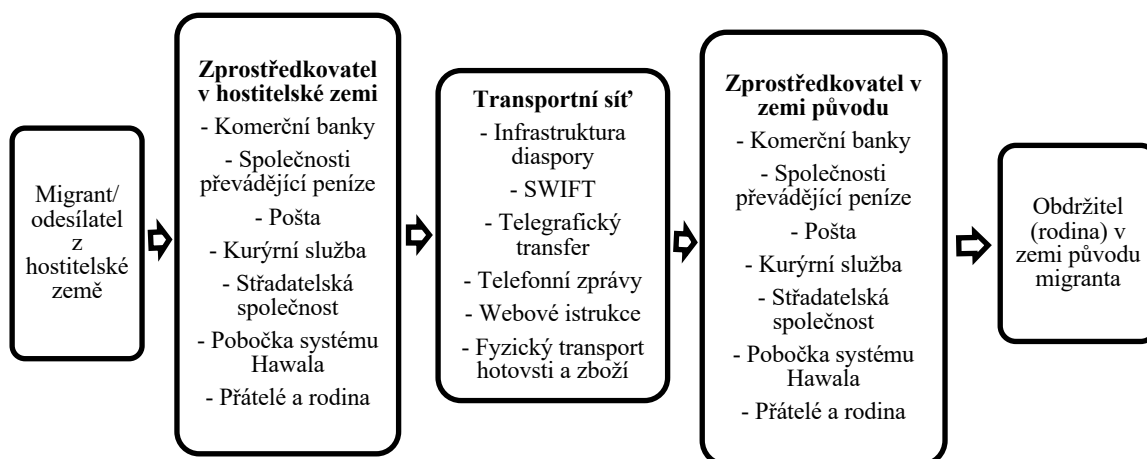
Migrant/ odesílatel z hostitelské země

**Zprostředkovatel v hostitelské zemi**
- Komerční banky
- Společnosti převádějící peníze
- Pošta
- Kurýrní služba
- Střadatelská společnost
- Pobočka systému Hawala
- Přátelé a rodina

**Transportní síť**
- Infrastruktura diaspory
- SWIFT
- Telegrafický transfer
- Telefonní zprávy
- Webové istrukce
- Fyzický transport hotovsti a zboží

**Zprostředkovatel v zemi původu**
- Komerční banky
- Společnosti převádějící peníze
- Pošta
- Kurýrní služba
- Střadatelská společnost
- Pobočka systému Hawala
- Přátelé a rodina

Obdržitel (rodina) v zemi původu migranta